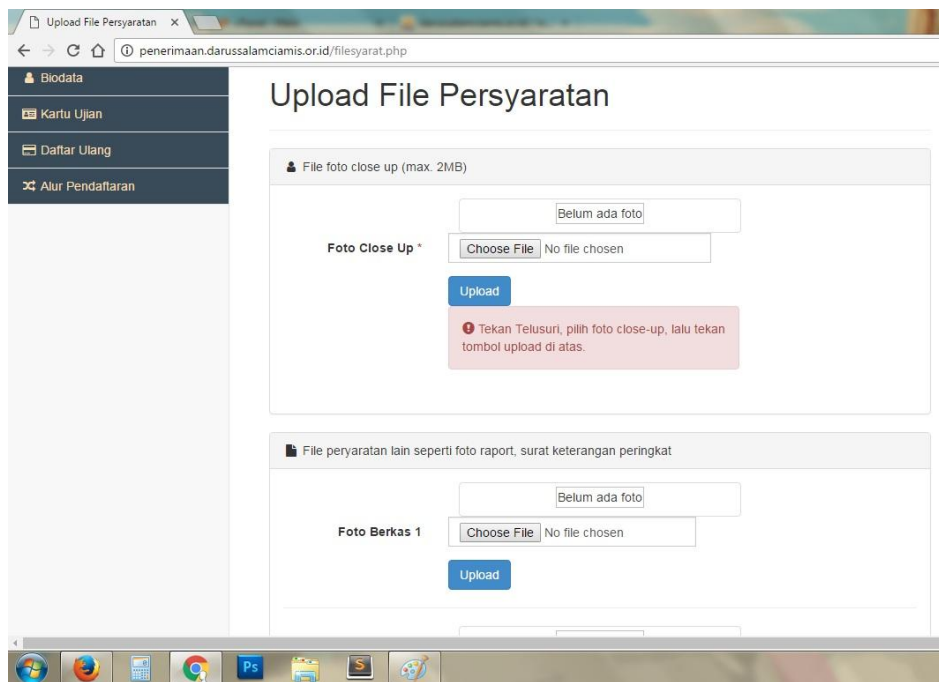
Upload File Persyaratan ×

penerimaan.darussalamciamis.or.id/filesyarat.php

Biodata

Kartu Ujian

Daftar Ulang

Alur Pendaftaran

Upload File Persyaratan

File foto close up (max. 2MB)

Belum ada foto

Foto Close Up *

Choose File No file chosen

Upload

Tekan Telusuri, pilih foto close-up, lalu tekan tombol upload di atas.

File peryaratan lain seperti foto raport, surat keterangan peringkat

Belum ada foto

Foto Berkas 1

Choose File No file chosen

Upload